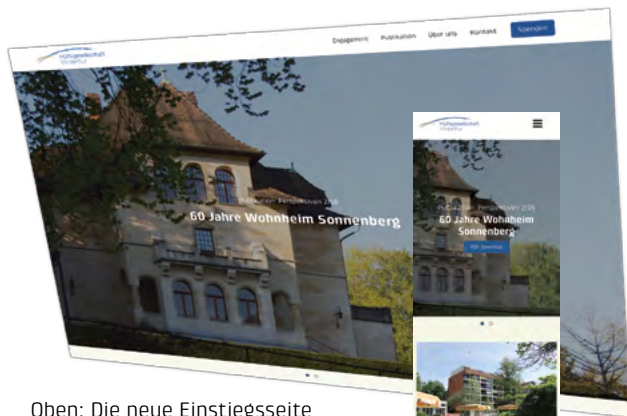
Hülfsgesellschaft Winterthur

Engagement Publikation Über uns Kontakt Spenden

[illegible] Perspektiven 2/16

60 Jahre Wohnheim Sonnenberg

Hülfsgesellschaft Winterthur

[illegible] Perspektiven 2/16

60 Jahre Wohnheim Sonnenberg

PDF Download

Oben: Die neue Einstiegsseite